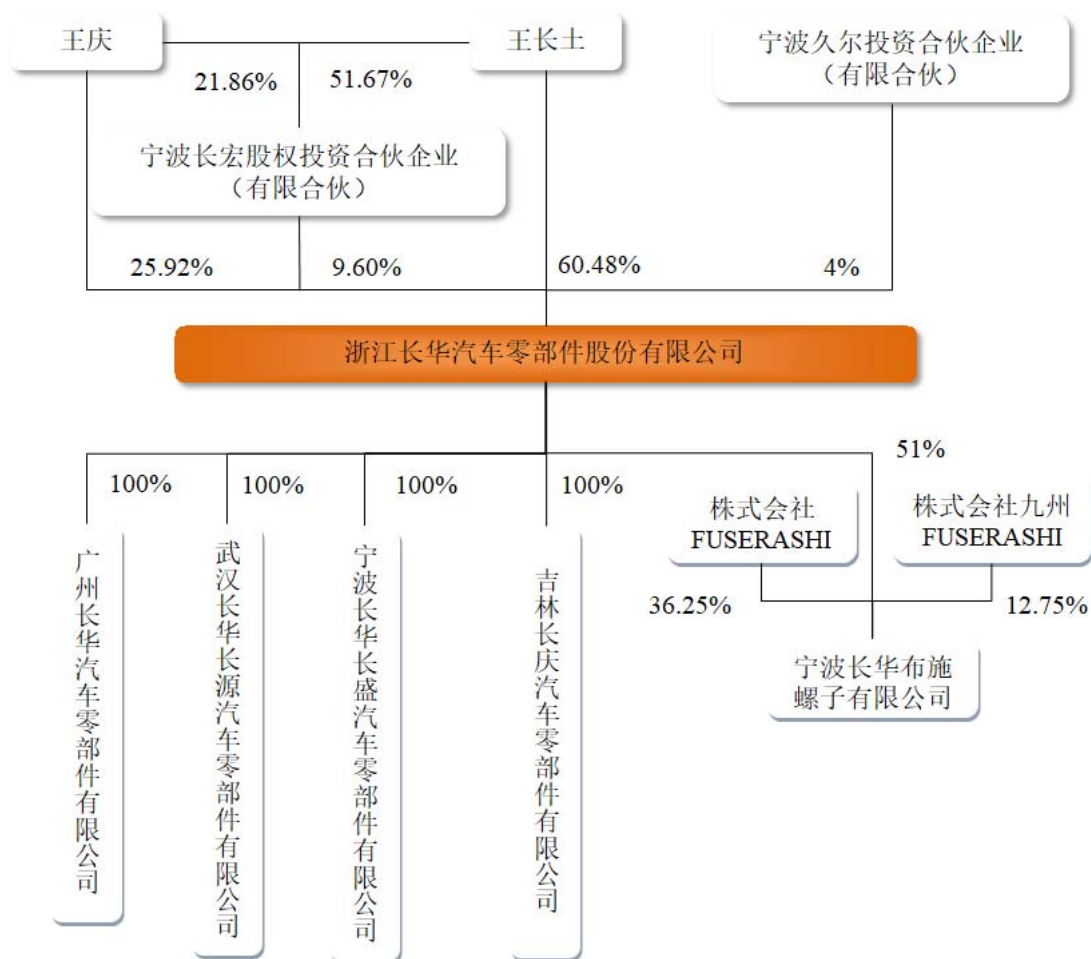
王庆

王长士

宁波久尔投资合伙企业（有限合伙）

21.86%

51.67%

宁波长宏股权投资合伙企业（有限合伙）

25.92%

9.60%

60.48%

4%

浙江长华汽车零部件股份有限公司

51%

100%

100%

100%

100%

株式会社 FUSERASHI

株式会社九州 FUSERASHI

广州长华汽车零部件有限公司

武汉长华长源汽车零部件有限公司

宁波长华长盛汽车零部件有限公司

吉林长庆汽车零部件有限公司

36.25%

12.75%

宁波长华布施螺子有限公司